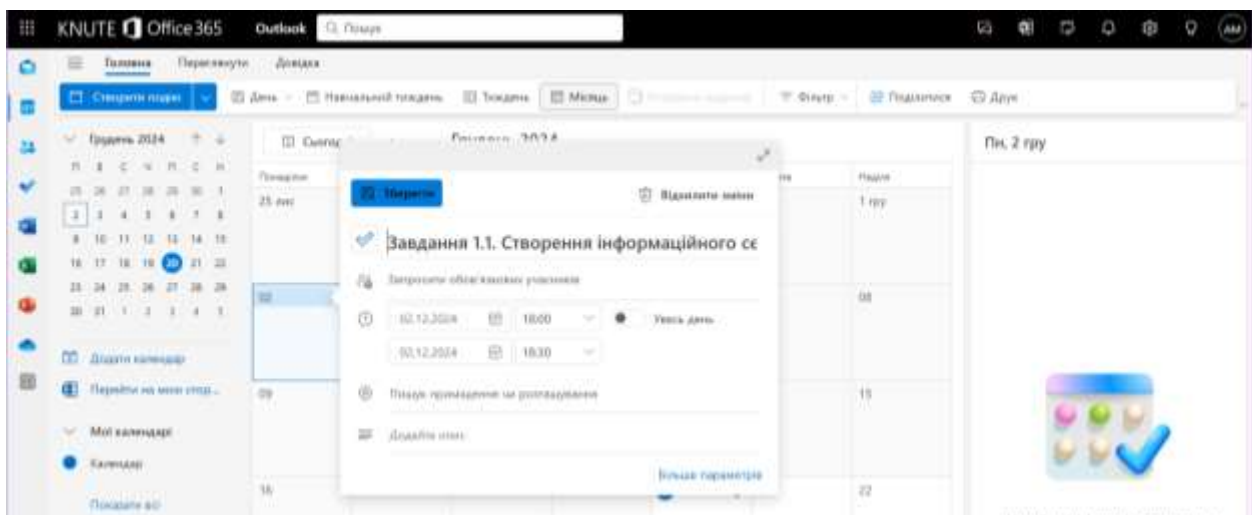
KNUTE Office 365 Outlook Пошук

Головна Переглянути Довідка

Створити подію | День | Навчальний тиждень | Тиждень | Місяць | Фільтр | Поділитися | Друк

Грудень 2024

П В С Ч П С Н
25 26 27 28 29 30 1
2 3 4 5 6 7 8
9 10 11 12 13 14 15
16 17 18 19 20 21 22
23 24 25 26 27 28 29
30 31 1 2 3 4 5

Додати календар
Перейти на мою стор...
Мої календарі
Календар
Показати всі

Сьогодні Грудень 2024

Понеділок | Неділя
25 лис | 1 гру
02 | 08
09 | 15
16 | 22

Зберегти Відхилити зміни

Завдання 1.1. Створення інформаційного се

Запросити обов'язкових учасників

02.12.2024 18:00 Увесь день
02.12.2024 18:30

Пошук приміщення чи розташування

Додайте опис

Більше параметрів

Пн, 2 гру